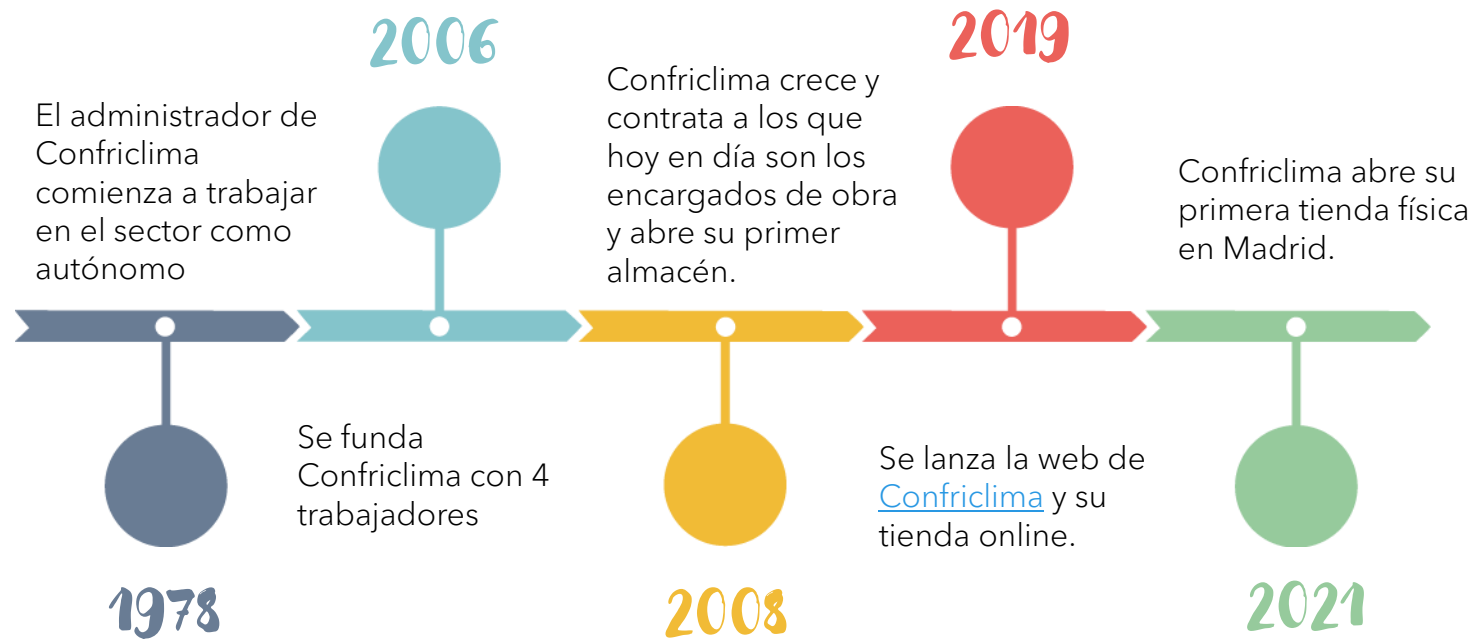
2006

2019

El administrador de Confriclima comienza a trabajar en el sector como autónomo

Confriclima crece y contrata a los que hoy en día son los encargados de obra y abre su primer almacén.

Confriclima abre su primera tienda física en Madrid.

Se funda Confriclima con 4 trabajadores

Se lanza la web de Confriclima y su tienda online.

1978

2008

2021